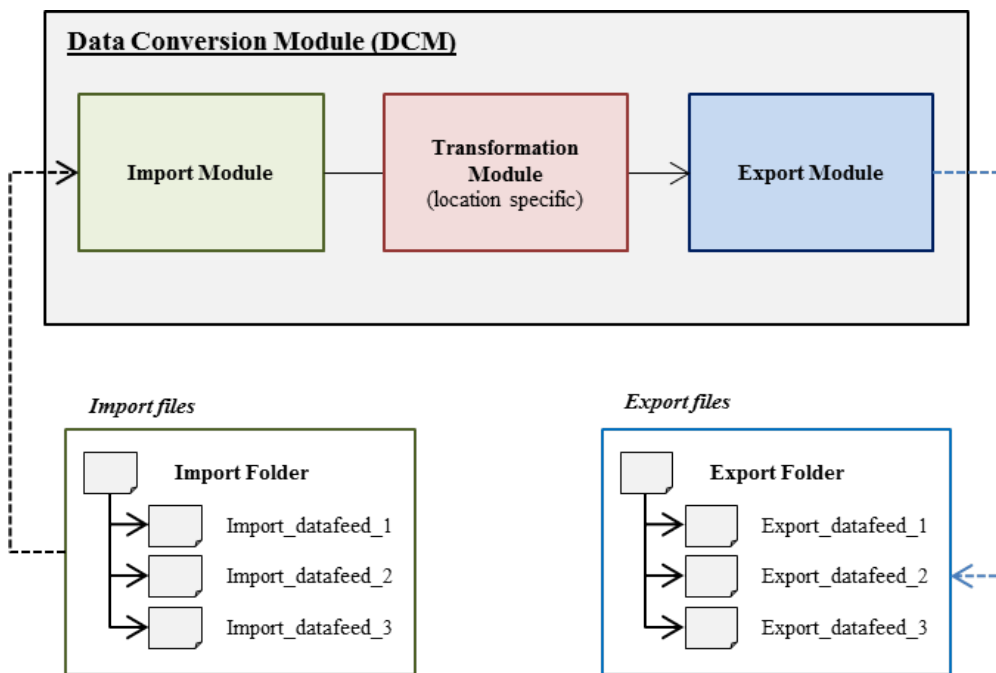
Data Conversion Module (DCM)

Import Module

Transformation Module
(location specific)

Export Module

Import files

Import Folder

Import_datafeed_1

Import_datafeed_2

Import_datafeed_3

Export files

Export Folder

Export_datafeed_1

Export_datafeed_2

Export_datafeed_3